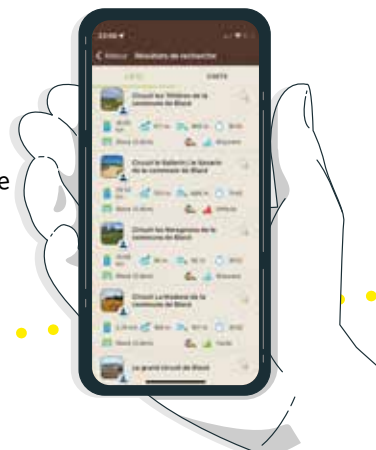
< Retour Résultats de recherche

LISTE CARTE

Circuit les Villières de la commune de Blacé

Circuit le Balloir / Le Gosard de la commune de Blacé

Circuit les Baragnons de la commune de Blacé

Circuit La Molette de la commune de Blacé

Le grand circuit de Blacé